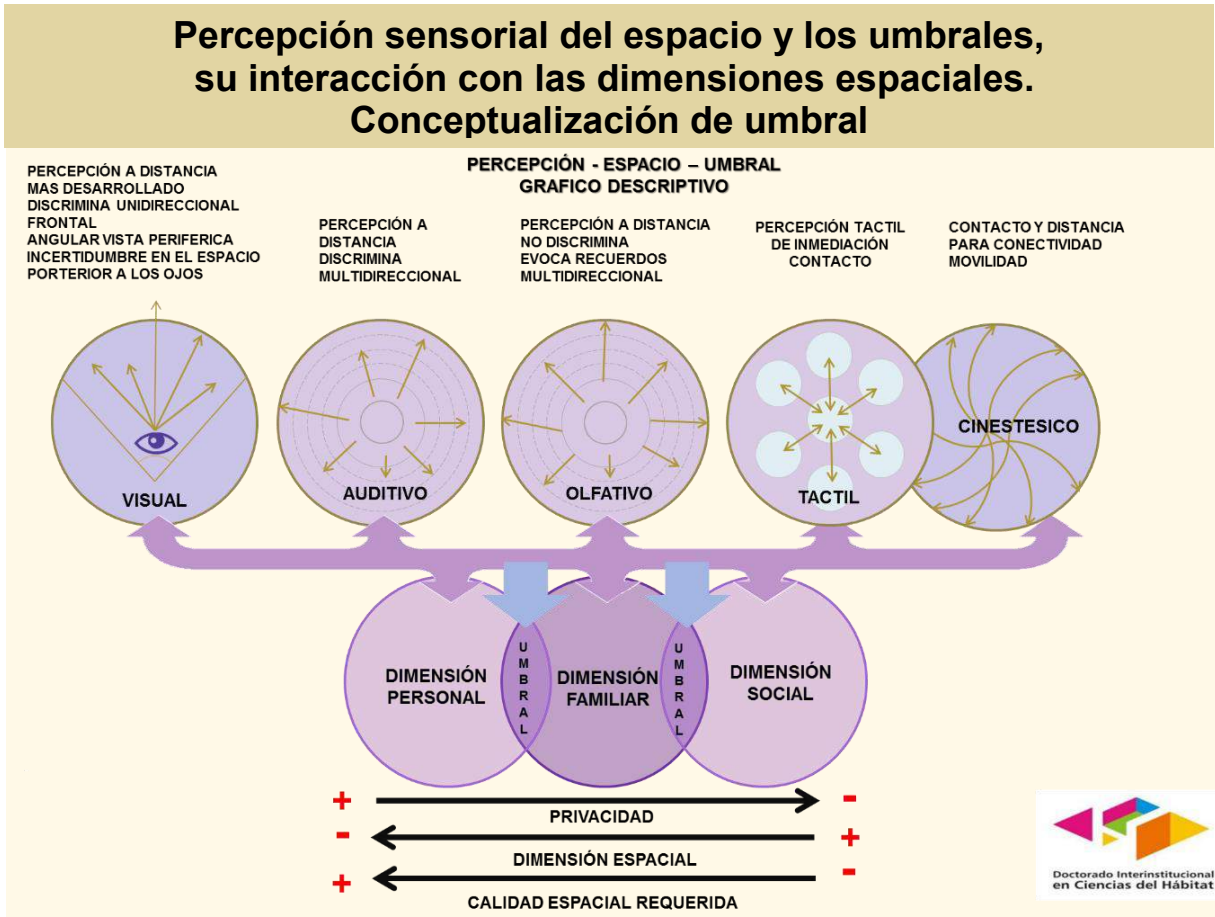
Percepción sensorial del espacio y los umbrales, su interacción con las dimensiones espaciales. Conceptualización de umbral

PERCEPCIÓN - ESPACIO – UMBRAL
GRAFICO DESCRIPTIVO

PERCEPCIÓN A DISTANCIA
MAS DESARROLLADO
DISCRIMINA UNIDIRECCIONAL FRONTAL
ANGULAR VISTA PERIFERICA
INCERTIDUMBRE EN EL ESPACIO PORTERIOR A LOS OJOS

PERCEPCIÓN A DISTANCIA
DISCRIMINA
MULTIDIRECCIONAL

PERCEPCIÓN A DISTANCIA
NO DISCRIMINA
EVOCA RECUERDOS
MULTIDIRECCIONAL

PERCEPCIÓN TACTIL DE INMEDIACIÓN
CONTACTO

CONTACTO Y DISTANCIA
PARA CONECTIVIDAD
MOVILIDAD

VISUAL

AUDITIVO

OLFATIVO

TACTIL

CINESTESICO

DIMENSIÓN PERSONAL

UMBRAL

DIMENSIÓN FAMILIAR

UMBRAL

DIMENSIÓN SOCIAL

+ PRIVACIDAD -

- DIMENSIÓN ESPACIAL +

+ CALIDAD ESPACIAL REQUERIDA -

Doctorado Interinstitucional en Ciencias del Hábitat